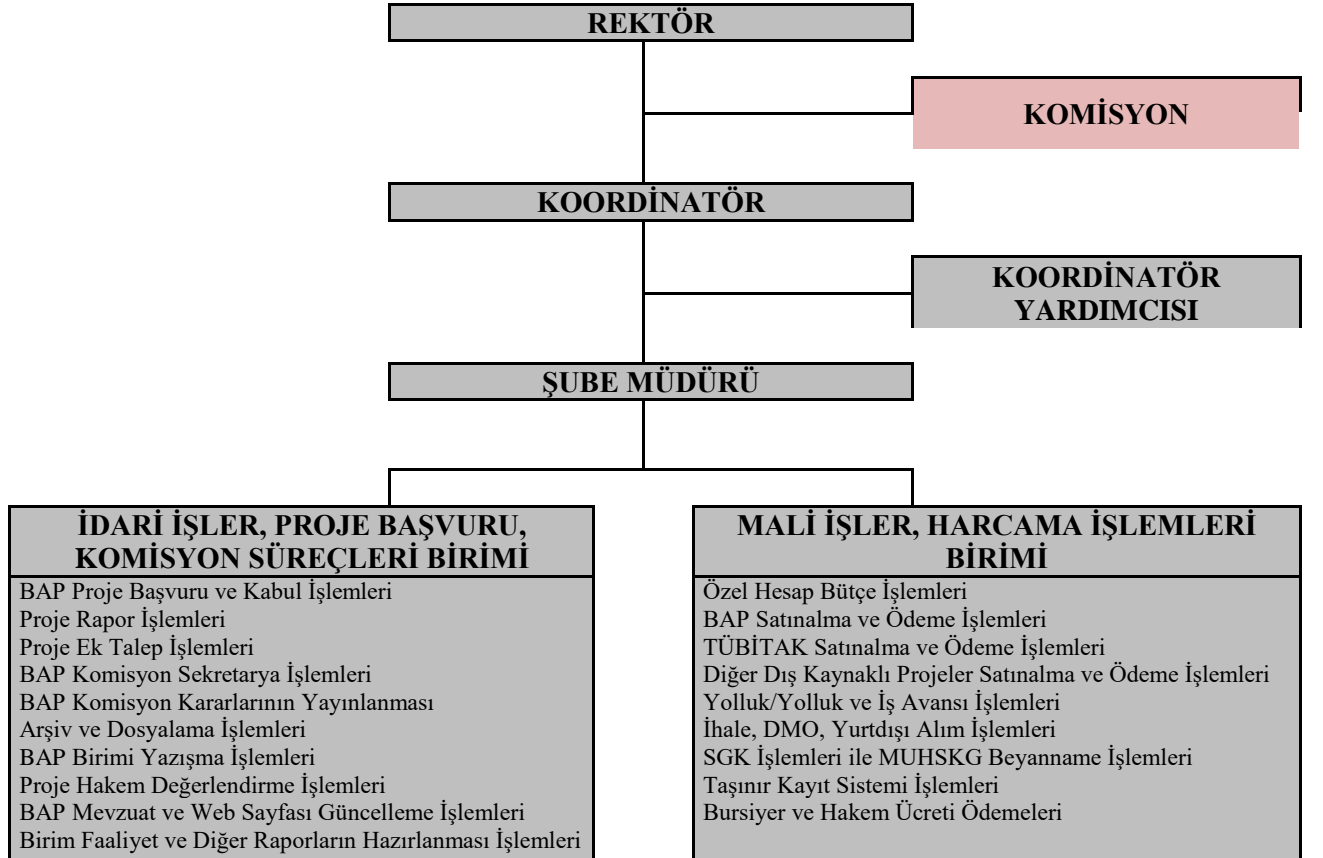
REKTÖR

KOMİSYON

KOORDİNATÖR

KOORDİNATÖR YARDIMCISI

ŞUBE MÜDÜRÜ

İDARİ İŞLER, PROJE BAŞVURU, KOMİSYON SÜREÇLERİ BİRİMİ

BAP Proje Başvuru ve Kabul İşlemleri
Proje Rapor İşlemleri
Proje Ek Talep İşlemleri
BAP Komisyon Sekretarya İşlemleri
BAP Komisyon Kararlarının Yayınlanması
Arşiv ve Dosyalama İşlemleri
BAP Birimi Yazışma İşlemleri
Proje Hakem Değerlendirme İşlemleri
BAP Mevzuat ve Web Sayfası Güncelleme İşlemleri
Birim Faaliyet ve Diğer Raporların Hazırlanması İşlemleri

MALİ İŞLER, HARCAMA İŞLEMLERİ BİRİMİ

Özel Hesap Bütçe İşlemleri
BAP Satınalma ve Ödeme İşlemleri
TÜBİTAK Satınalma ve Ödeme İşlemleri
Diğer Dış Kaynaklı Projeler Satınalma ve Ödeme İşlemleri
Yolluk/Yolluk ve İş Avansı İşlemleri
İhale, DMO, Yurtdışı Alım İşlemleri
SGK İşlemleri ile MUHSKG Beyanname İşlemleri
Taşınır Kayıt Sistemi İşlemleri
Bursiyer ve Hakem Ücreti Ödemeleri